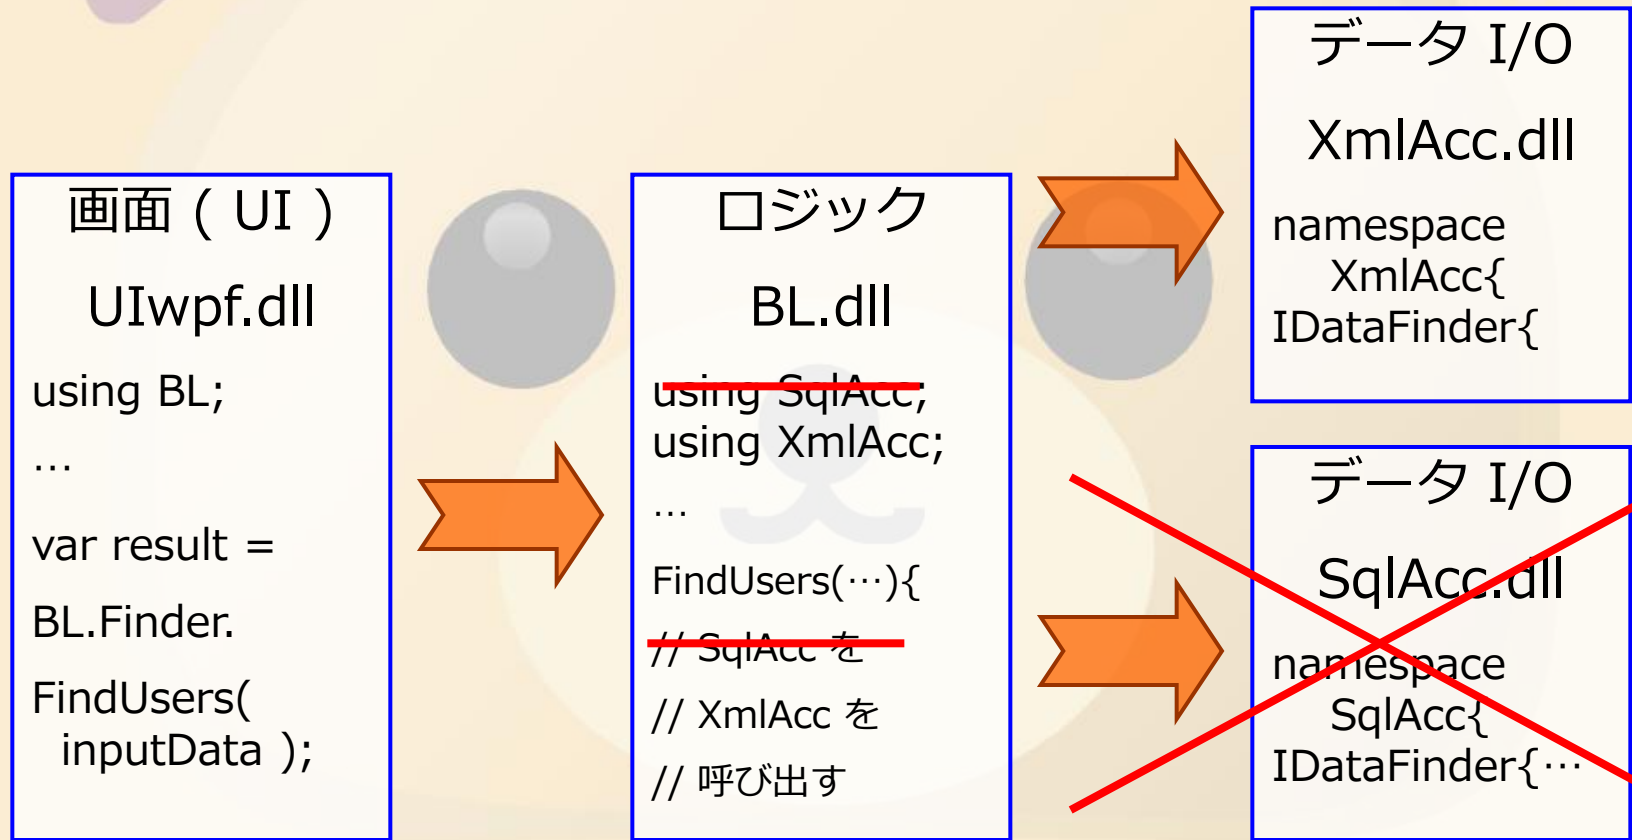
画面（UI）

UIwpf.dll

using BL;

…

var result =

BL.Finder.

FindUsers(
inputData );

ロジック

BL.dll

using SqlAcc;
using XmlAcc;

…

FindUsers(…){

// SqlAcc を

// XmlAcc を

// 呼び出す

データ I/O

XmlAcc.dll

namespace
XmlAcc{
IDataFinder{

データ I/O

SqlAcc.dll

namespace
SqlAcc{
IDataFinder{…